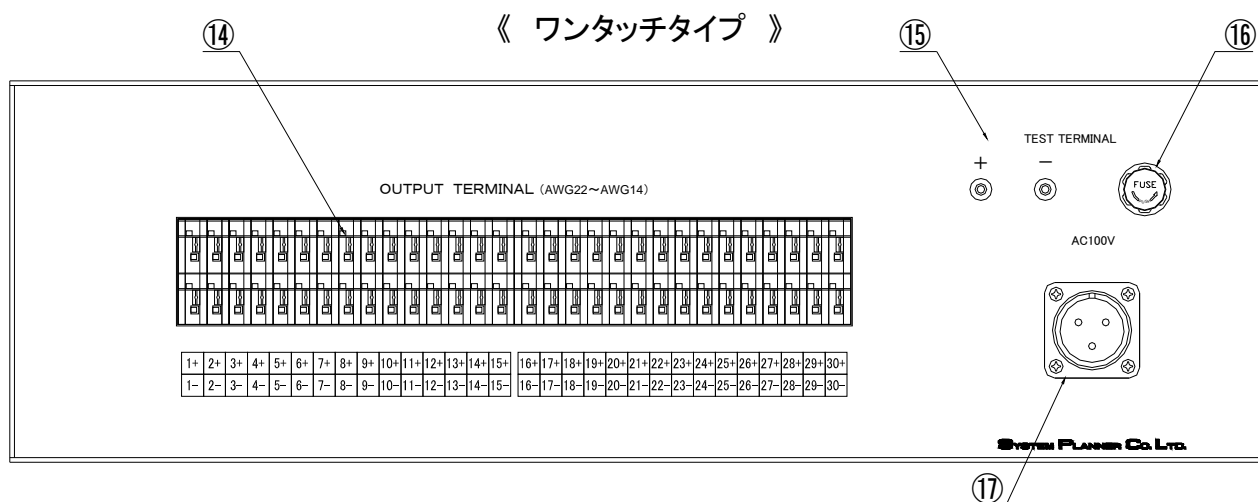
《 ワンタッチタイプ 》

⑭

⑮

⑯

TEST TERMINAL

+ −

FUSE

OUTPUT TERMINAL (AWG22～AWG14)

AC100V

| 1+ | 2+ | 3+ | 4+ | 5+ | 6+ | 7+ | 8+ | 9+ | 10+ | 11+ | 12+ | 13+ | 14+ | 15+ |
|---|---|---|---|---|---|---|---|---|---|---|---|---|---|---|
| 1− | 2− | 3− | 4− | 5− | 6− | 7− | 8− | 9− | 10− | 11− | 12− | 13− | 14− | 15− |

| 16+ | 17+ | 18+ | 19+ | 20+ | 21+ | 22+ | 23+ | 24+ | 25+ | 26+ | 27+ | 28+ | 29+ | 30+ |
|---|---|---|---|---|---|---|---|---|---|---|---|---|---|---|
| 16− | 17− | 18− | 19− | 20− | 21− | 22− | 23− | 24− | 25− | 26− | 27− | 28− | 29− | 30− |

SYSTEM PLANNER CO. LTD.

⑰